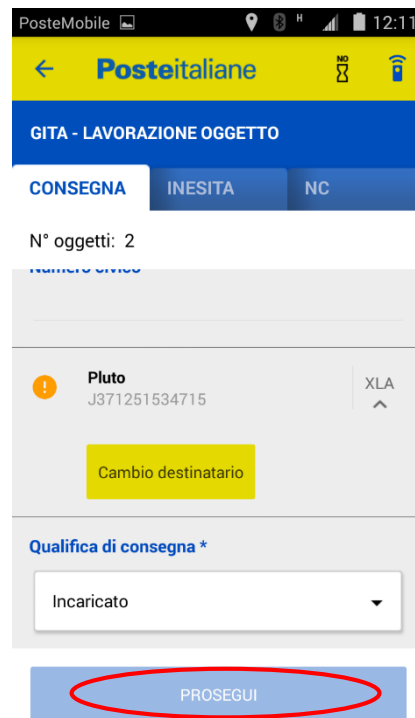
PosteMobile 12:11

Posteitaliane

NO

GITA - LAVORAZIONE OGGETTO

CONSEGNA INESITA NC

N° oggetti: 2

Numero civico

Pluto
J371251534715

XLA

Cambio destinatario

Qualifica di consegna *

Incaricato

PROSEGUI